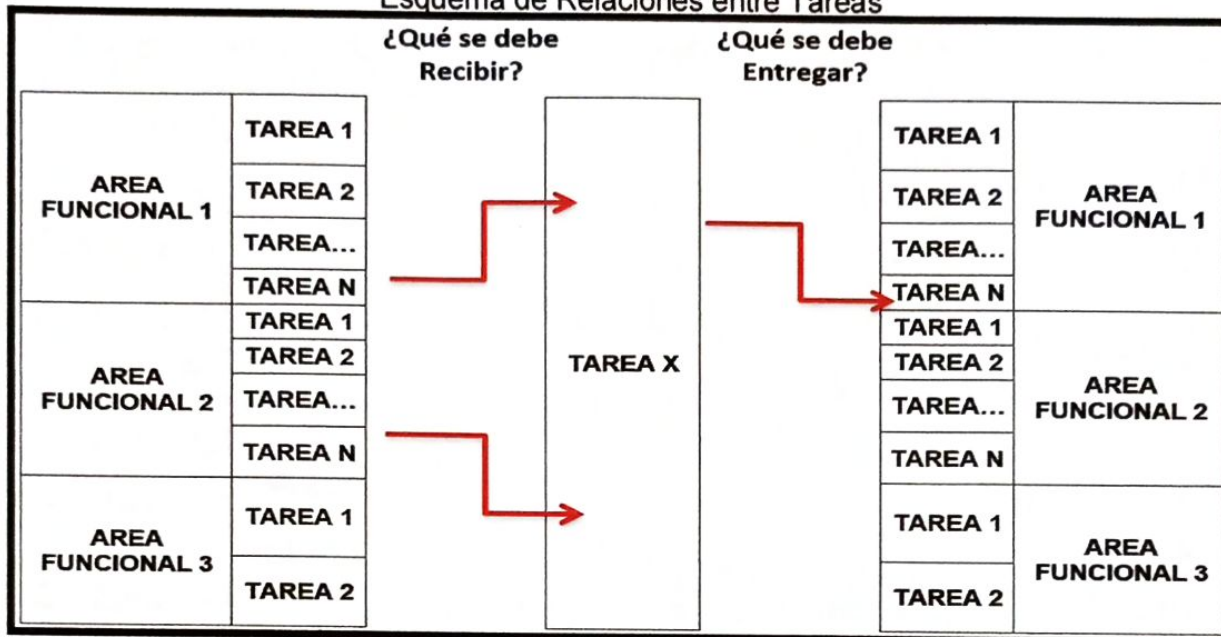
Esquema de Relaciones entre Tareas

¿Qué se debe Recibir?

¿Qué se debe Entregar?

| AREA FUNCIONAL 1 | TAREA 1 |
|---|---|
| | TAREA 2 |
| | TAREA... |
| | TAREA N |
| AREA FUNCIONAL 2 | TAREA 1 |
| | TAREA 2 |
| | TAREA... |
| | TAREA N |
| AREA FUNCIONAL 3 | TAREA 1 |
| | TAREA 2 |

TAREA X

| TAREA 1 | AREA FUNCIONAL 1 |
|---|---|
| TAREA 2 | |
| TAREA... | |
| TAREA N | |
| TAREA 1 | AREA FUNCIONAL 2 |
| TAREA 2 | |
| TAREA... | |
| TAREA N | |
| TAREA 1 | AREA FUNCIONAL 3 |
| TAREA 2 | |